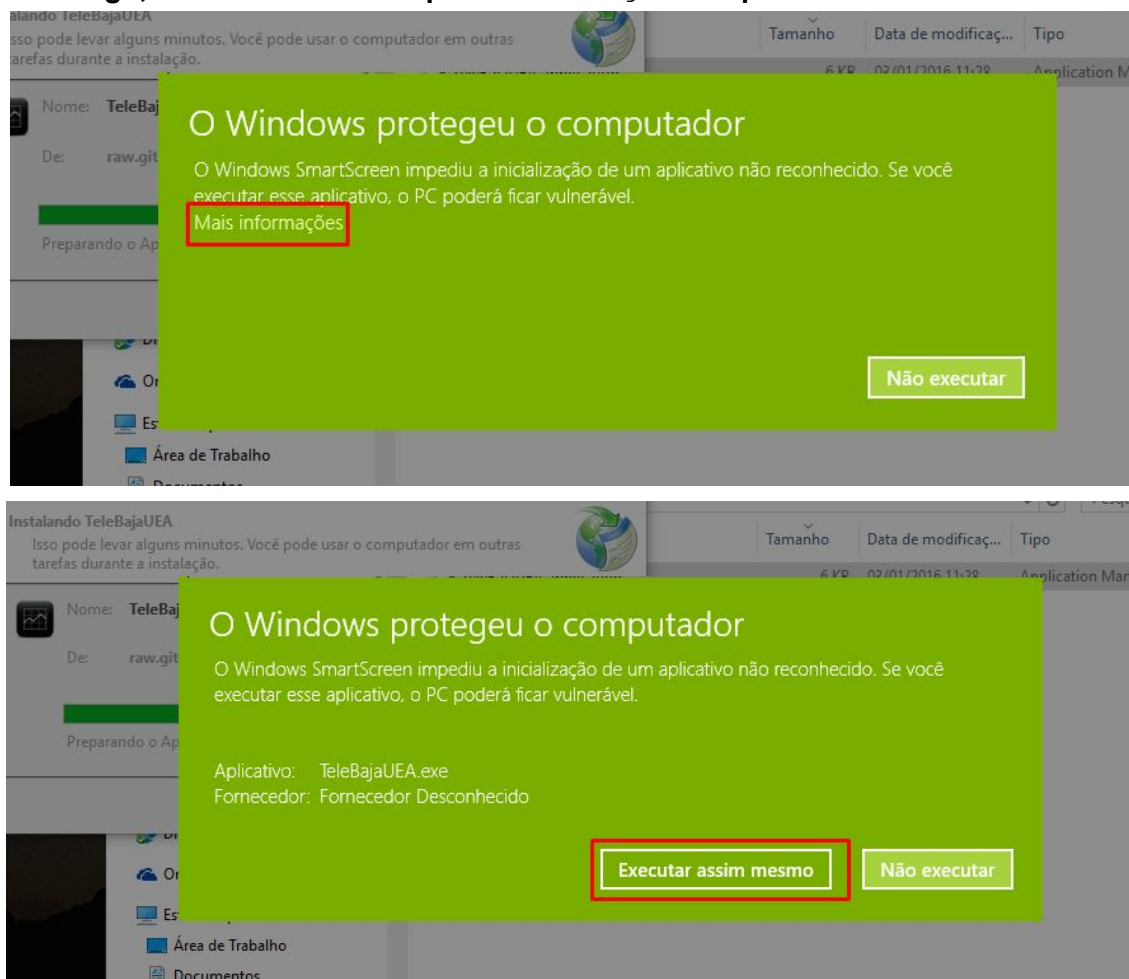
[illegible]alando TeleBajaUEA
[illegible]sso pode levar alguns minutos. Você pode usar o computador em outras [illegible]arefas durante a instalação.

Nome: TeleBaj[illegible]
De: raw.git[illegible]
Preparando o Ap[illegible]

Tamanho | Data de modificaç... | Tipo
6 KB | 03/01/2016 11:28 | Application M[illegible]

O Windows protegeu o computador

O Windows SmartScreen impediu a inicialização de um aplicativo não reconhecido. Se você executar esse aplicativo, o PC poderá ficar vulnerável.
Mais informações

Não executar

Dr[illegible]
On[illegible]
Es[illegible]
Área de Trabalho
Documentos

Instalando TeleBajaUEA
Isso pode levar alguns minutos. Você pode usar o computador em outras tarefas durante a instalação.

Nome: TeleBaj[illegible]
De: raw.git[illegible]
Preparando o Ap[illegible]

Tamanho | Data de modificaç... | Tipo
6 KB | 03/01/2016 11:28 | Application Mar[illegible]

O Windows protegeu o computador

O Windows SmartScreen impediu a inicialização de um aplicativo não reconhecido. Se você executar esse aplicativo, o PC poderá ficar vulnerável.

Aplicativo: TeleBajaUEA.exe
Fornecedor: Fornecedor Desconhecido

Executar assim mesmo
Não executar

Dr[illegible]
On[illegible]
Es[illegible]
Área de Trabalho
Documentos